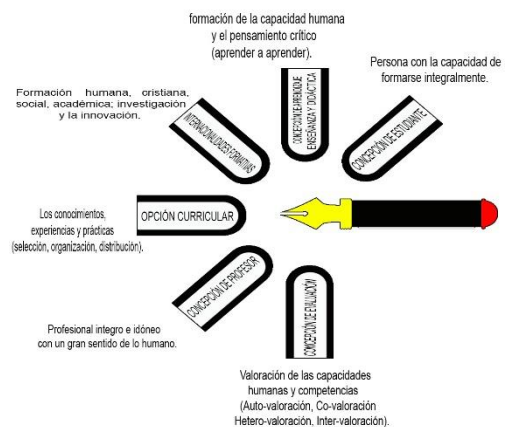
formación de la capacidad humana y el pensamiento crítico (aprender a aprender).

CONCEPCIÓN DE APRENDIZAJE ENSEÑANZA Y DIDÁCTICA

Persona con la capacidad de formarse integralmente.

CONCEPCIÓN DE ESTUDIANTE

Formación humana, cristiana, social, académica; investigación y la innovación.

INTENCIONALIDADES FORMATIVAS

Los conocimientos, experiencias y prácticas (selección, organización, distribución).

OPCIÓN CURRICULAR

CONCEPCIÓN DE PROFESOR

Profesional integro e idóneo con un gran sentido de lo humano.

CONCEPCIÓN DE EVALUACIÓN

Valoración de las capacidades humanas y competencias (Auto-valoración, Co-valoración Hetero-valoración, Inter-valoración).